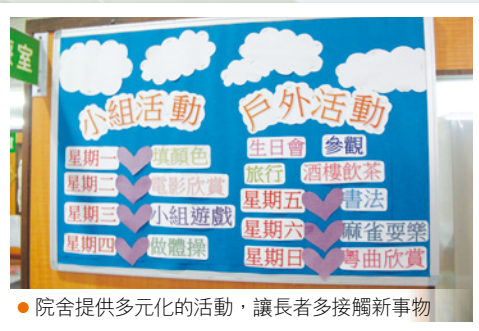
室

小組活動

戶外活動

星期一 填顏色

星期二 電影欣賞

星期三 小組遊戲

星期四 做體操

生日會 參觀

旅行 酒樓飲茶

星期五 書法

星期六 麻雀耍樂

星期日 粵曲欣賞

院舍提供多元化的活動，讓長者多接觸新事物